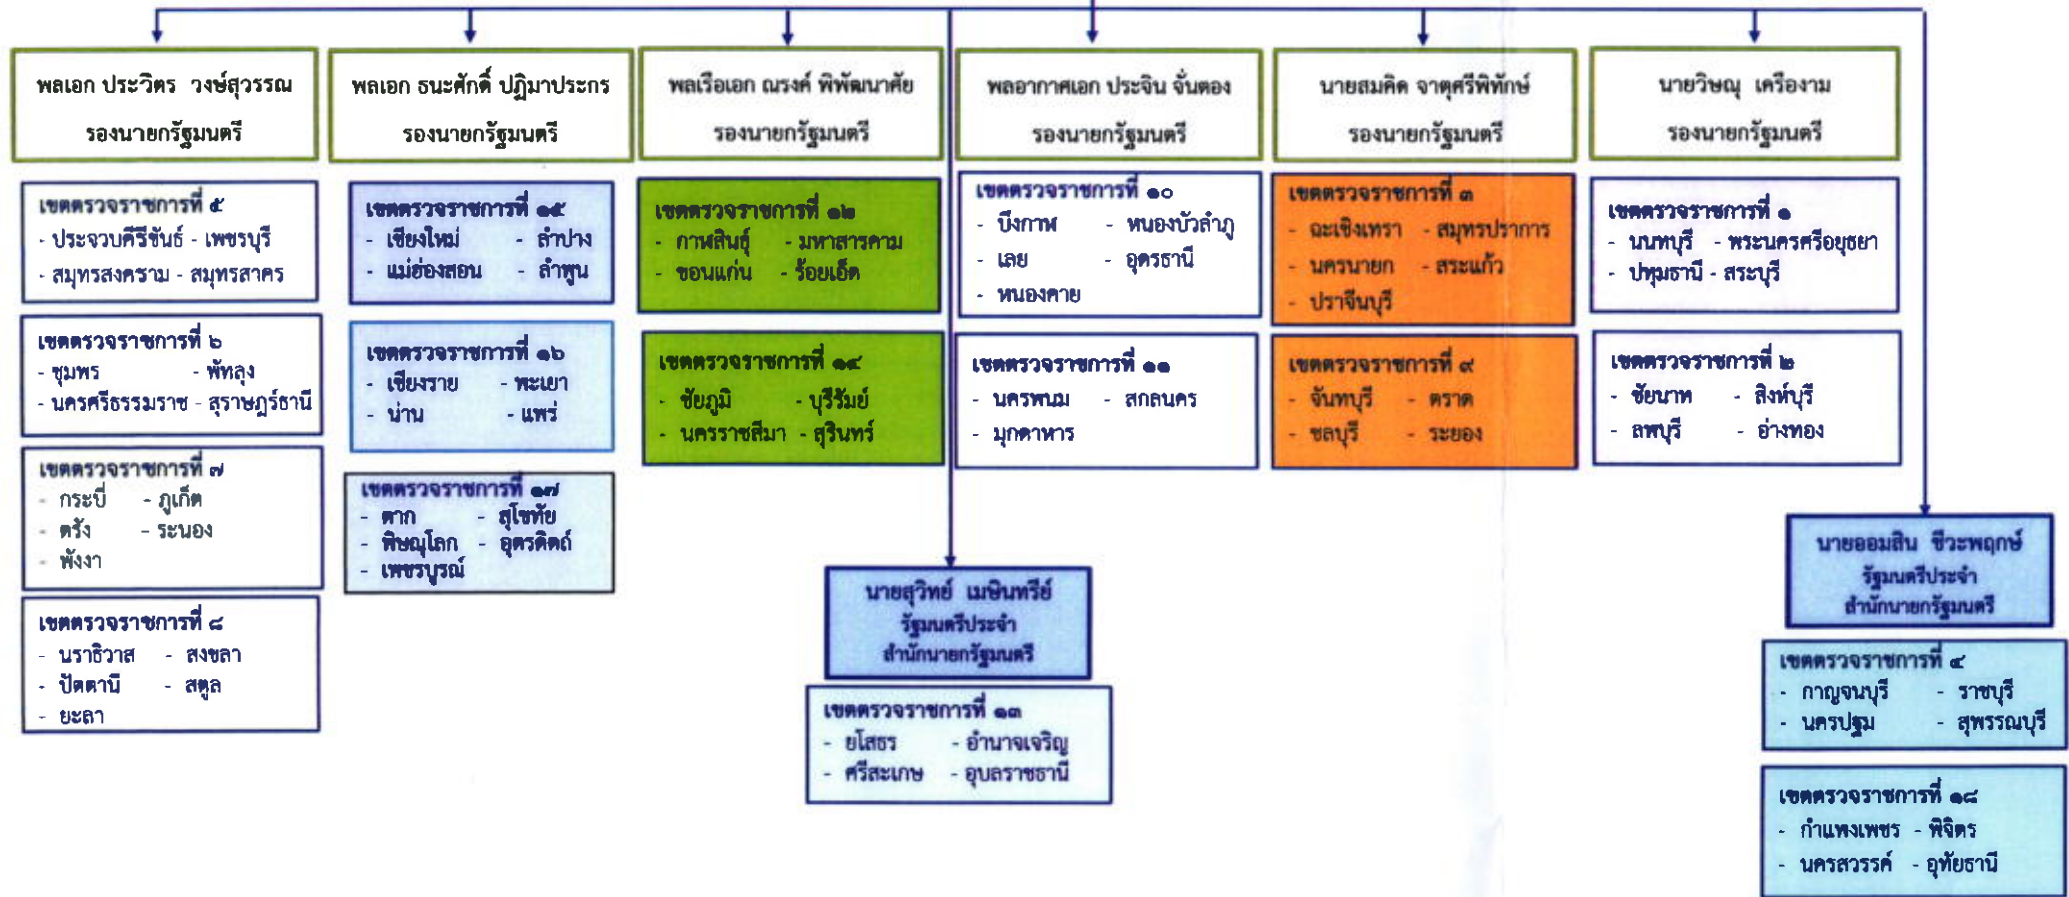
พลเอก ประวิตร วงษ์สุวรรณ
รองนายกรัฐมนตรี

เขตตรวจราชการที่ ๕
- ประจวบคีรีขันธ์ - เพชรบุรี
- สมุทรสงคราม - สมุทรสาคร

เขตตรวจราชการที่ ๖
- ชุมพร - พัทลุง
- นครศรีธรรมราช - สุราษฎร์ธานี

เขตตรวจราชการที่ ๗
- กระบี่ - ภูเก็ต
- ตรัง - ระนอง
- พังงา

เขตตรวจราชการที่ ๘
- นราธิวาส - สงขลา
- ปัตตานี - สตูล
- ยะลา

พลเอก ธนะศักดิ์ ปฏิมาประกร
รองนายกรัฐมนตรี

เขตตรวจราชการที่ ๑๕
- เชียงใหม่ - ลำปาง
- แม่ฮ่องสอน - ลำพูน

เขตตรวจราชการที่ ๑๖
- เชียงราย - พะเยา
- น่าน - แพร่

เขตตรวจราชการที่ ๑๗
- ตาก - สุโขทัย
- พิษณุโลก - อุตรดิตถ์
- เพชรบูรณ์

พลเรือเอก ณรงค์ พิพัฒนาศัย
รองนายกรัฐมนตรี

เขตตรวจราชการที่ ๑๒
- กาฬสินธุ์ - มหาสารคาม
- ขอนแก่น - ร้อยเอ็ด

เขตตรวจราชการที่ ๑๔
- ชัยภูมิ - บุรีรัมย์
- นครราชสีมา - สุรินทร์

นายสุวิทย์ เมษินทรีย์
รัฐมนตรีประจำ
สำนักนายกรัฐมนตรี

เขตตรวจราชการที่ ๑๓
- ยโสธร - อำนาจเจริญ
- ศรีสะเกษ - อุบลราชธานี

พลอากาศเอก ประจิน จั่นตอง
รองนายกรัฐมนตรี

เขตตรวจราชการที่ ๑๐
- บึงกาฬ - หนองบัวลำภู
- เลย - อุดรธานี
- หนองคาย

เขตตรวจราชการที่ ๑๑
- นครพนม - สกลนคร
- มุกดาหาร

นายสมคิด จาตุศรีพิทักษ์
รองนายกรัฐมนตรี

เขตตรวจราชการที่ ๓
- ฉะเชิงเทรา - สมุทรปราการ
- นครนายก - สระแก้ว
- ปราจีนบุรี

เขตตรวจราชการที่ ๙
- จันทบุรี - ตราด
- ชลบุรี - ระยอง

นายวิษณุ เครืองาม
รองนายกรัฐมนตรี

เขตตรวจราชการที่ ๑
- นนทบุรี - พระนครศรีอยุธยา
- ปทุมธานี - สระบุรี

เขตตรวจราชการที่ ๒
- ชัยนาท - สิงห์บุรี
- ลพบุรี - อ่างทอง

นายออมสิน ชีวะพฤกษ์
รัฐมนตรีประจำ
สำนักนายกรัฐมนตรี

เขตตรวจราชการที่ ๔
- กาญจนบุรี - ราชบุรี
- นครปฐม - สุพรรณบุรี

เขตตรวจราชการที่ ๑๘
- กำแพงเพชร - พิจิตร
- นครสวรรค์ - อุทัยธานี